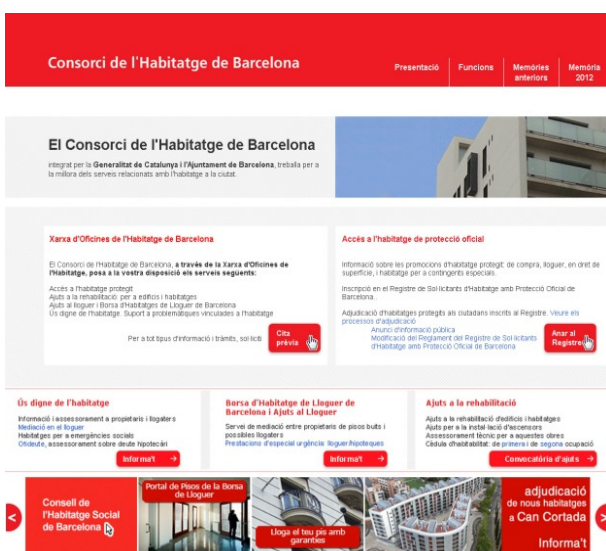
Consorci de l'Habitatge de Barcelona

Presentació Funcions Memòries anteriors Memòria 2012

El Consorci de l'Habitatge de Barcelona

integrat per la Generalitat de Catalunya i l'Ajuntament de Barcelona, treballa per a la millora dels serveis relacionats amb l'habitatge a la ciutat.

Xarxa d'Oficines de l'Habitatge de Barcelona

El Consorci de l'Habitatge de Barcelona, a través de la Xarxa d'Oficines de l'Habitatge, posa a la vostra disposició els serveis següents:

Accés a l'habitatge protegit
Ajuts a la rehabilitació: per a edificis i habitatges
Ajuts al lloguer i Borsa d'Habitatges de Lloguer de Barcelona
Ús digne de l'habitatge. Suport a problemàtiques vinculades a l'habitatge

Per a tot tipus d'informació i tràmits, sol·liciti

Cita prèvia

Accés a l'habitatge de protecció oficial

Informació sobre les promocions d'habitatge protegit: de compra, lloguer, en dret de superfície, i habitatge per a contingents especials.

Inscripció en el Registre de Sol·licitants d'Habitatge amb Protecció Oficial de Barcelona.

Adjudicació d'habitatges protegits als ciutadans inscrits al Registre. Veure els processos d'adjudicació
Anunci d'informació pública
Modificació del Reglament del Registre de Sol·licitants d'Habitatge amb Protecció Oficial de Barcelona

Anar al Registre

Ús digne de l'habitatge

Informació i assessorament a propietaris i llogaters
Mediació en el lloguer
Habitatges per a emergències socials
Ofideute, assessorament sobre deute hipotecari

Informa't

Borsa d'Habitatge de Lloguer de Barcelona i Ajuts al Lloguer

Servei de mediació entre propietaris de pisos buits i possibles llogaters
Prestacions d'especial urgència: lloguer/hipoteques

Informa't

Ajuts a la rehabilitació

Ajuts a la rehabilitació d'edificis i habitatges
Ajuts per a la instal·lació d'ascensors
Assessorament tècnic per a aquestes obres
Cèdula d'habitabilitat: de primera i de segona ocupació

Convocatòria d'ajuts

Consell de l'Habitatge Social de Barcelona

Portal de Pisos de la Borsa de Lloguer

Lloga el teu pis amb garanties

adjudicació de nous habitatges a Can Cortada

Informa't